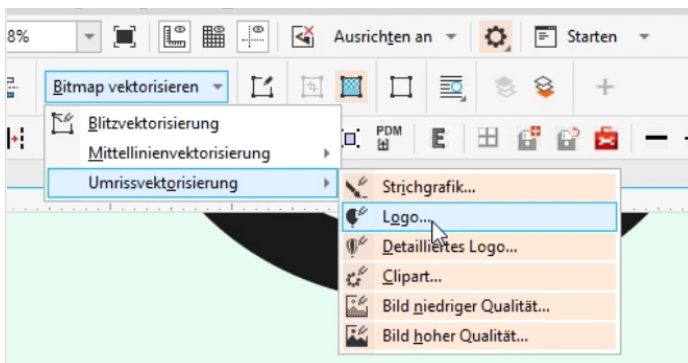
8%

Ausrichten an

Starten

Bitmap vektorisieren

PDM

Blitzvektorisierung

Mittellinienvektorisierung

Umrissvektorisierung

Strichgrafik...

Logo...

Detailliertes Logo...

Clipart...

Bild niedriger Qualität...

Bild hoher Qualität...